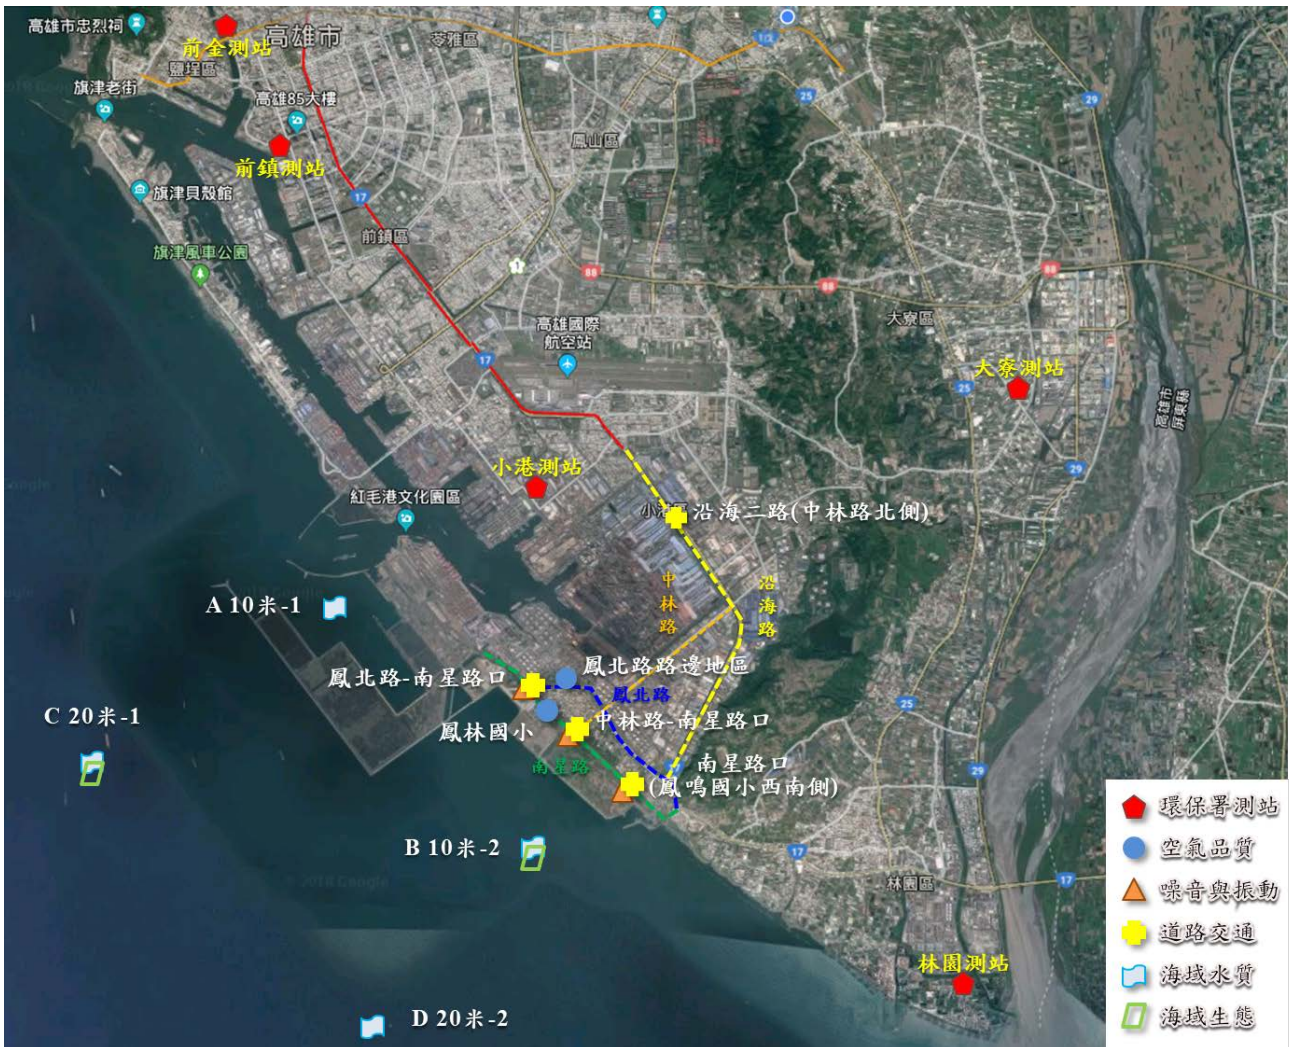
高雄市忠烈祠
前金測站
高雄市
苓雅區
鹽埕區
旗津老街
高雄85大樓
前鎮測站
鳳山區
旗津貝殼館
前鎮區
旗津風車公園
高雄國際航空站
大寮區
大寮測站
高雄市 屏東縣
小港測站
紅毛港文化園區
小港區 沿海三路(中林路北側)
中林路
沿海路
A 10米-1
鳳北路邊地區
鳳北路-南星路口
鳳北路
鳳林國小
中林路-南星路口
C 20米-1
南星路
南星路口
(鳳鳴國小西南側)
B 10米-2
林園區
林園測站
D 20米-2
環保署測站
空氣品質
噪音與振動
道路交通
海域水質
海域生態